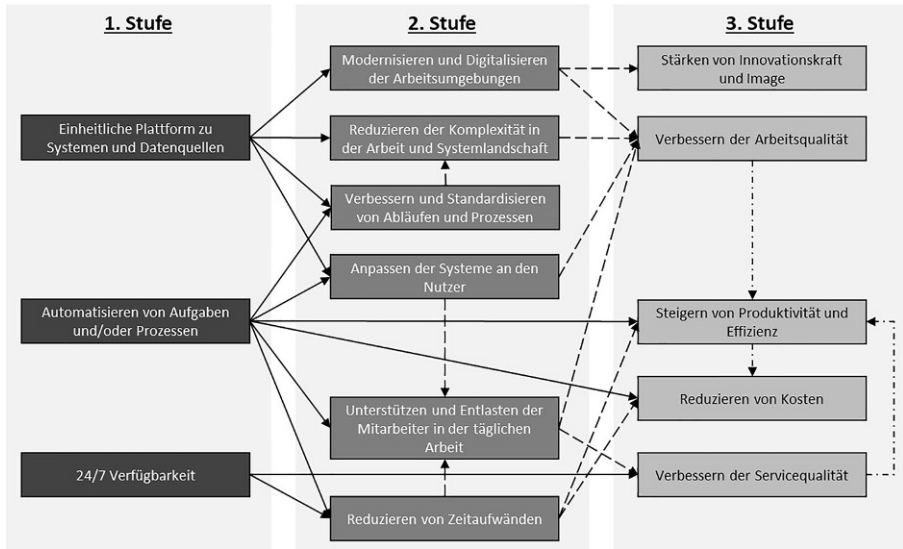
1. Stufe

Einheitliche Plattform zu Systemen und Datenquellen

Automatisieren von Aufgaben und/oder Prozessen

24/7 Verfügbarkeit

2. Stufe

Modernisieren und Digitalisieren der Arbeitsumgebungen

Reduzieren der Komplexität in der Arbeit und Systemlandschaft

Verbessern und Standardisieren von Abläufen und Prozessen

Anpassen der Systeme an den Nutzer

Unterstützen und Entlasten der Mitarbeiter in der täglichen Arbeit

Reduzieren von Zeitaufwänden

3. Stufe

Stärken von Innovationskraft und Image

Verbessern der Arbeitsqualität

Steigern von Produktivität und Effizienz

Reduzieren von Kosten

Verbessern der Servicequalität